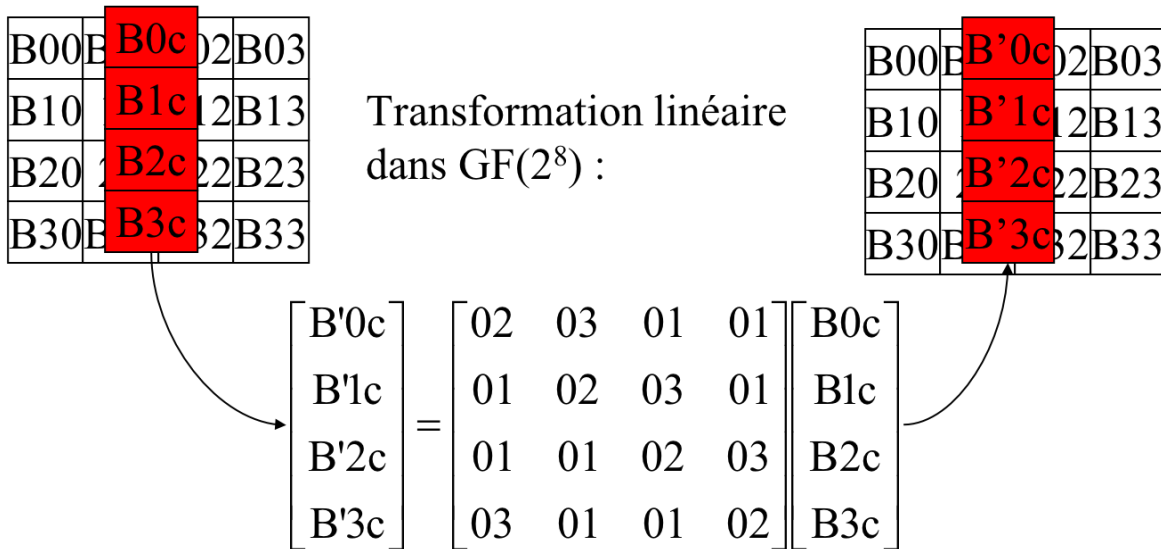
| B00 | B0c | 02 | B03 |
|---|---|---|---|
| B10 | B1c | 12 | B13 |
| B20 | B2c | 22 | B23 |
| B30 | B3c | 32 | B33 |

Transformation linéaire dans GF($2^8$) :

| B00 | B'0c | 02 | B03 |
|---|---|---|---|
| B10 | B'1c | 12 | B13 |
| B20 | B'2c | 22 | B23 |
| B30 | B'3c | 32 | B33 |

$\begin{bmatrix} B'0c \\ B'1c \\ B'2c \\ B'3c \end{bmatrix} = \begin{bmatrix} 02 & 03 & 01 & 01 \\ 01 & 02 & 03 & 01 \\ 01 & 01 & 02 & 03 \\ 03 & 01 & 01 & 02 \end{bmatrix} \begin{bmatrix} B0c \\ B1c \\ B2c \\ B3c \end{bmatrix}$